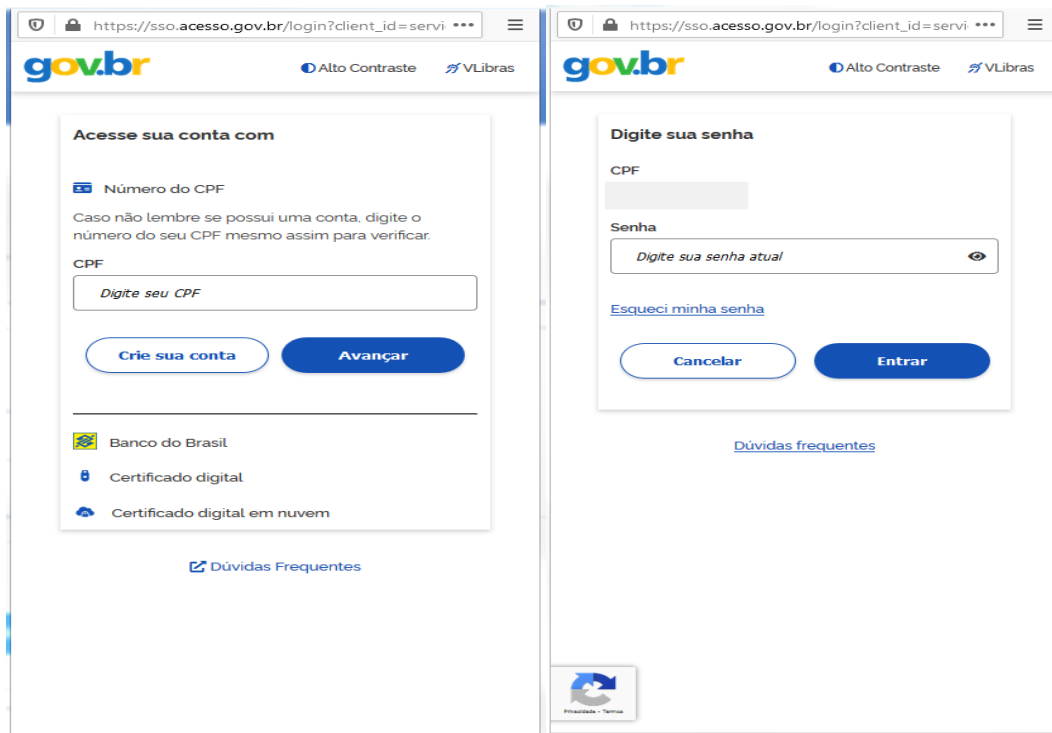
https://sso.acesso.gov.br/login?client_id=servi •••

gov.br

Alto Contraste

VLibras

Acesse sua conta com

Número do CPF

Caso não lembre se possui uma conta, digite o número do seu CPF mesmo assim para verificar.

CPF

Digite seu CPF

Crie sua conta

Avançar

Banco do Brasil

Certificado digital

Certificado digital em nuvem

Dúvidas Frequentes

https://sso.acesso.gov.br/login?client_id=servi •••

gov.br

Alto Contraste

VLibras

Digite sua senha

CPF

Senha

Digite sua senha atual

Esqueci minha senha

Cancelar

Entrar

Dúvidas frequentes

Privacidade - Termos